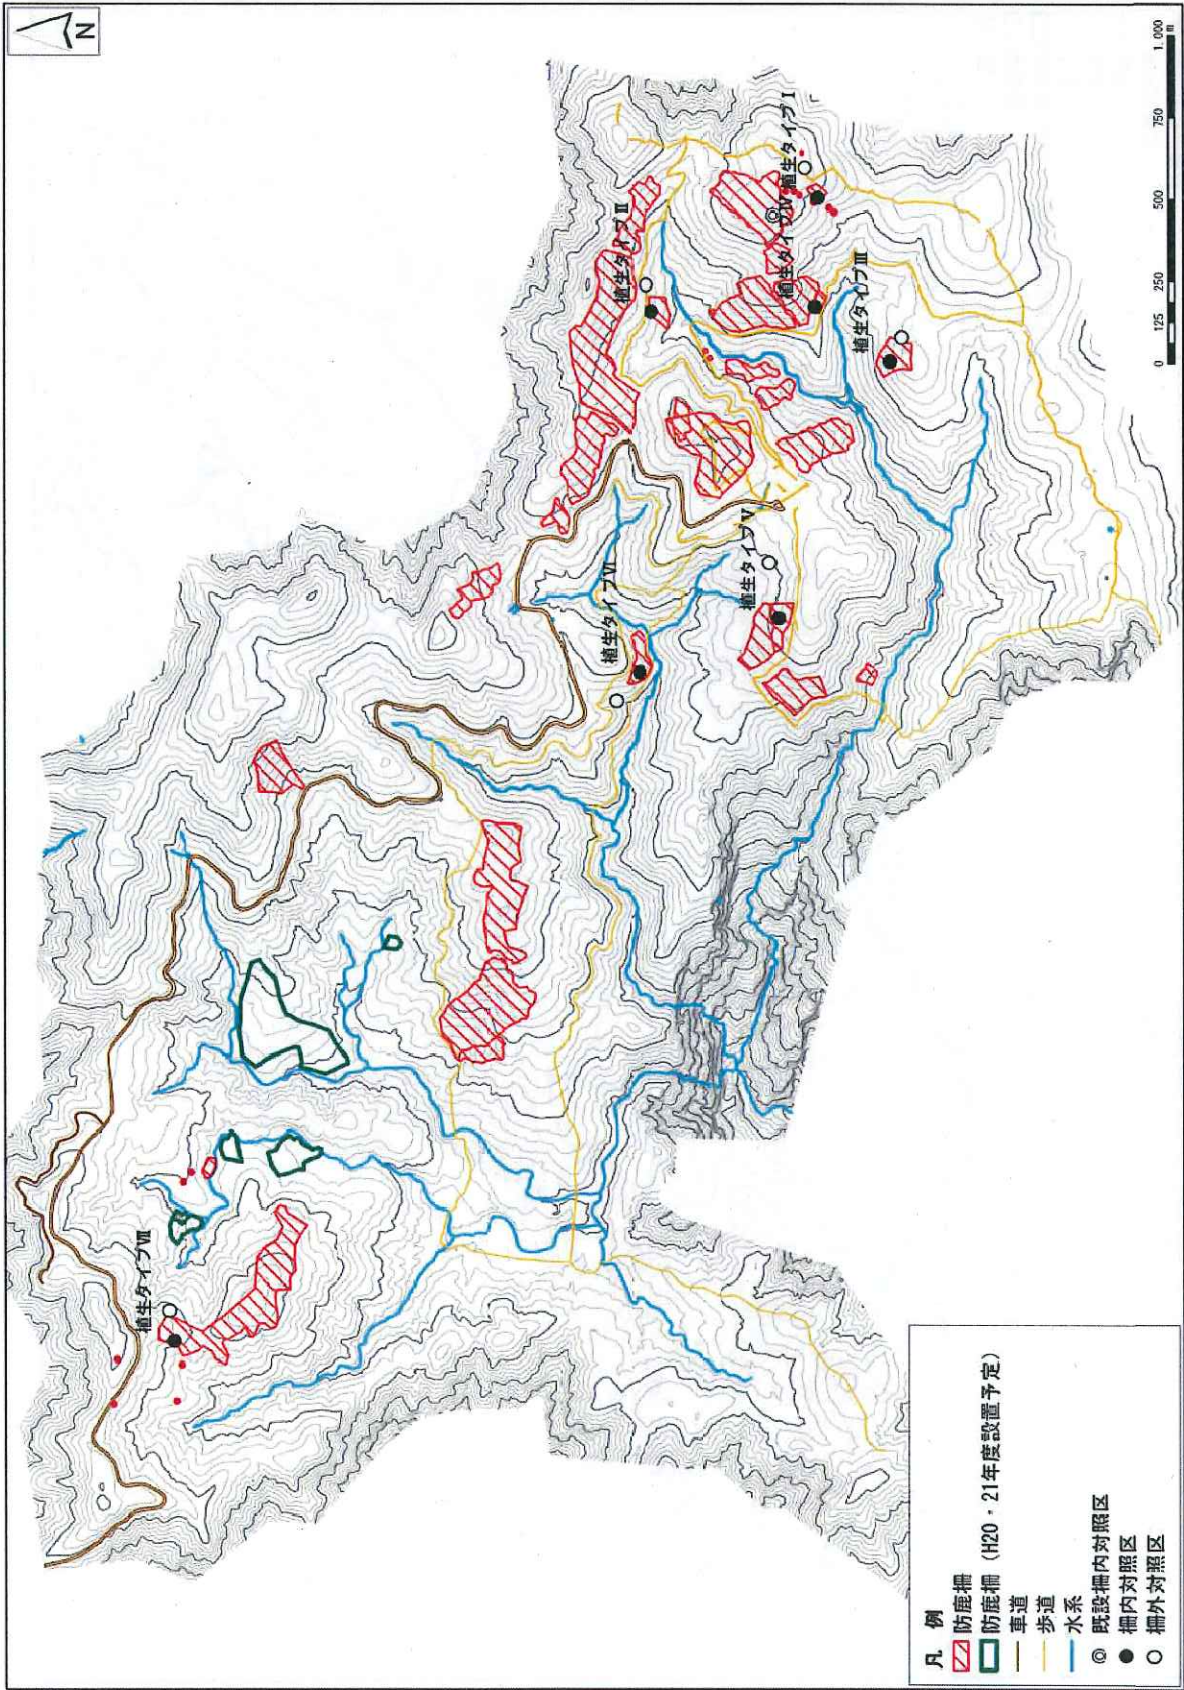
N

凡 例
防鹿柵
防鹿柵（H20，21年度設置予定）
車道
歩道
水系
◎ 既設柵内対照区
● 柵内対照区
○ 柵外対照区

植生タイプⅠ
植生タイプⅡ
植生タイプⅢ
植生タイプⅣ
植生タイプⅤ
植生タイプⅥ
植生タイプⅦ

0 125 250 500 750 1,000 m